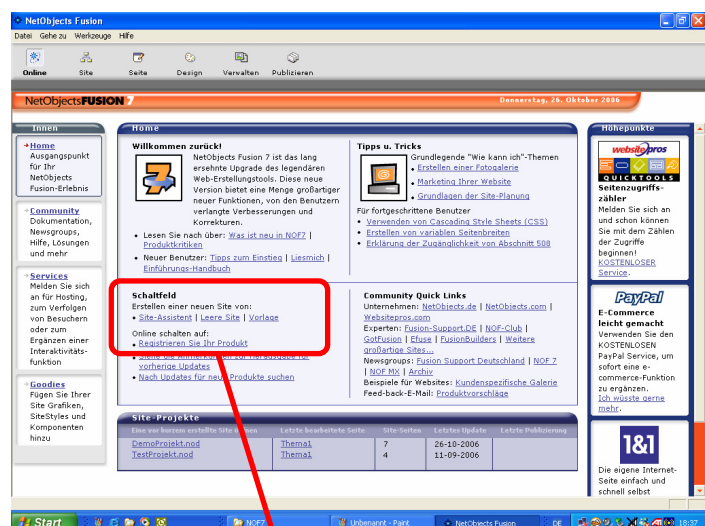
NetObjects Fusion
Datei Gehe zu Werkzeuge Hilfe
Online Site Seite Design Verwalten Publizieren

NetObjectsFUSION 7
Donnerstag, 26. Oktober 2006

Innen
Home
Ausgangspunkt für Ihr NetObjects Fusion-Erlebnis

Community
Dokumentation, Newsgroups, Hilfe, Lösungen und mehr

Services
Melden Sie sich an für Hosting, zum Verfolgen von Besuchern oder zum Ergänzen einer Interaktivitätsfunktion

Goodies
Fügen Sie Ihrer Site Grafiken, SiteStyles und Komponenten hinzu

Home
Willkommen zurück!
NetObjects Fusion 7 ist das lang ersehnte Upgrade des legendären Web-Erstellungstools. Diese neue Version bietet eine Menge großartiger neuer Funktionen, von den Benutzern verlangte Verbesserungen und Korrekturen.
• Lesen Sie nach über: Was ist neu in NOF7 | Produktkritiken
• Neuer Benutzer: Tipps zum Einstieg | Liesmich | Einführungs-Handbuch

Tipps u. Tricks
Grundlegende "Wie kann ich"-Themen
• Erstellen einer Fotogalerie
• Marketing Ihrer Website
• Grundlagen der Site-Planung
Für fortgeschrittene Benutzer
• Verwenden von Cascading Style Sheets (CSS)
• Erstellen von variablen Seitenbreiten
• Erklärung der Zugänglichkeit von Abschnitt 508

Schaltfeld
Erstellen einer neuen Site von:
• Site-Assistent | Leere Site | Vorlage
Online schalten auf:
• Registrieren Sie Ihr Produkt
• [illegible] vorherige Updates
• Nach Updates für neue Produkte suchen

Community Quick Links
Unternehmen: NetObjects.de | NetObjects.com | Websitepros.com
Experten: Fusion-Support.DE | NOF-Club | GotFusion | Efuse | FusionBuilders | Weitere großartige Sites...
Newsgroups: Fusion Support Deutschland | NOF 7 | NOF MX | Archiv
Beispiele für Websites: Kundenspezifische Galerie
Feed-back-E-Mail: Produktvorschläge

Site-Projekte
| Eine vor kurzem erstellte Site öffnen | Letzte bearbeitete Seite | Site-Seiten | Letztes Update | Letzte Publizierung |
|---|---|---|---|---|
| DemoProjekt.nod | Thema1 | 7 | 26-10-2006 | |
| TestProjekt.nod | Thema1 | 4 | 11-09-2006 | |

Höhepunkte
websitepros QUICKTOOLS
Seitenzugriffszähler
Melden Sie sich an und schon können Sie mit dem Zählen der Zugriffe beginnen! KOSTENLOSER Service.

PayPal
E-Commerce leicht gemacht
Verwenden Sie den KOSTENLOSEN PayPal Service, um sofort eine e-commerce-Funktion zu ergänzen.
Ich wüsste gerne mehr.

1&1
Die eigene Internet-Seite einfach und schnell selbst

Start NOF7 Unbenannt - Paint NetObjects Fusion DE 18:37